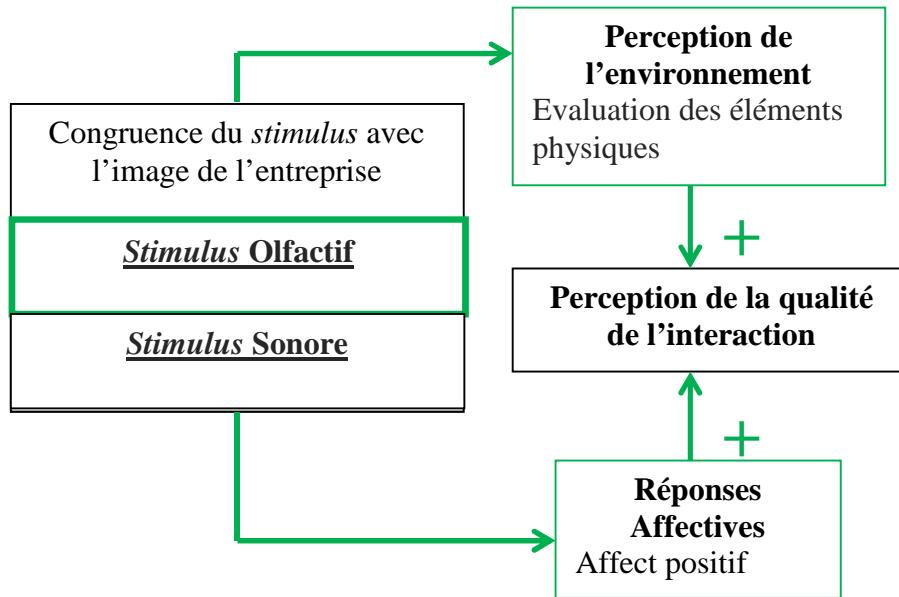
Perception de l’environnement
Evaluation des éléments physiques

Congruence du *stimulus* avec l’image de l’entreprise

*Stimulus* Olfactif

*Stimulus* Sonore

+

Perception de la qualité de l’interaction

+

Réponses Affectives
Affect positif